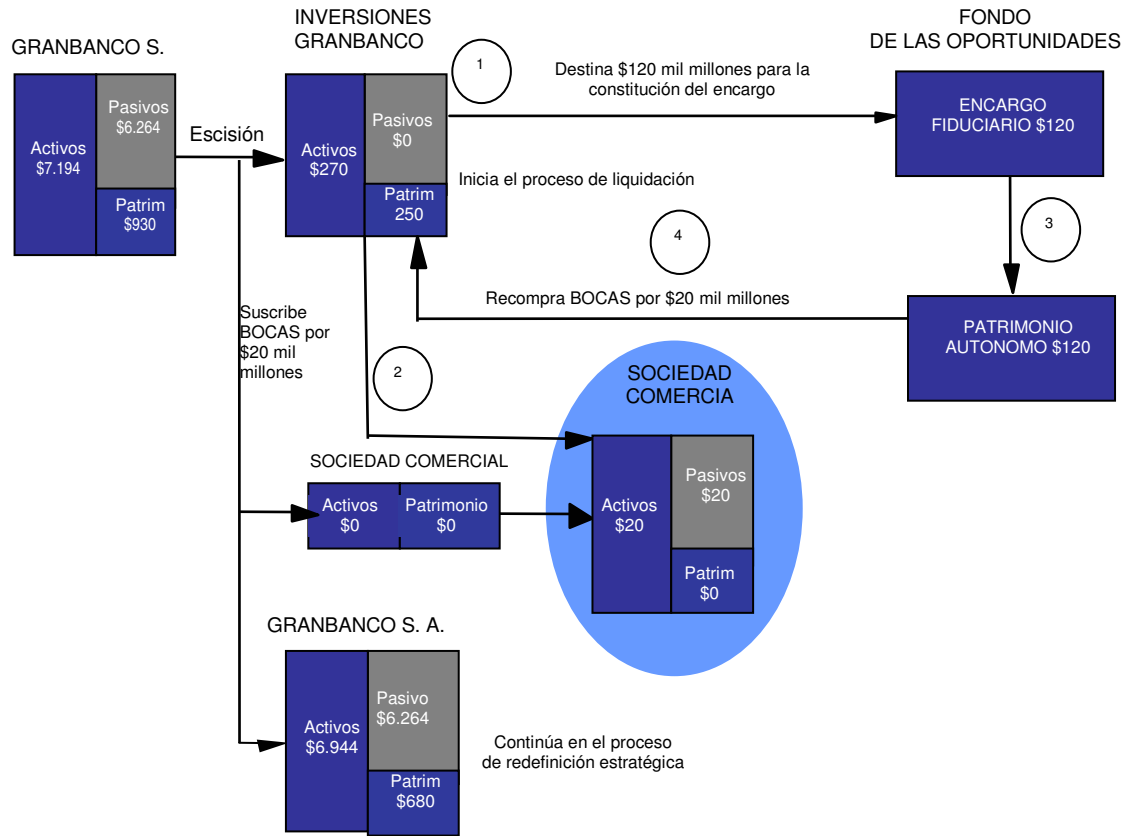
GRANBANCO S.

Activos
$7.194

Pasivos
$6.264

Patrim
$930

Escisión

INVERSIONES
GRANBANCO

Activos
$270

Pasivos
$0

Patrim
250

1

Destina $120 mil millones para la constitución del encargo

Inicia el proceso de liquidación

FONDO
DE LAS OPORTUNIDADES

ENCARGO
FIDUCIARIO $120

3

4

Recompra BOCAS por $20 mil millones

PATRIMONIO
AUTONOMO $120

Suscribe BOCAS por $20 mil millones

2

SOCIEDAD
COMERCIA

SOCIEDAD COMERCIAL

Activos
$0

Patrimonio
$0

Activos
$20

Pasivos
$20

Patrim
$0

GRANBANCO S. A.

Activos
$6.944

Pasivo
$6.264

Patrim
$680

Continúa en el proceso de redefinición estratégica